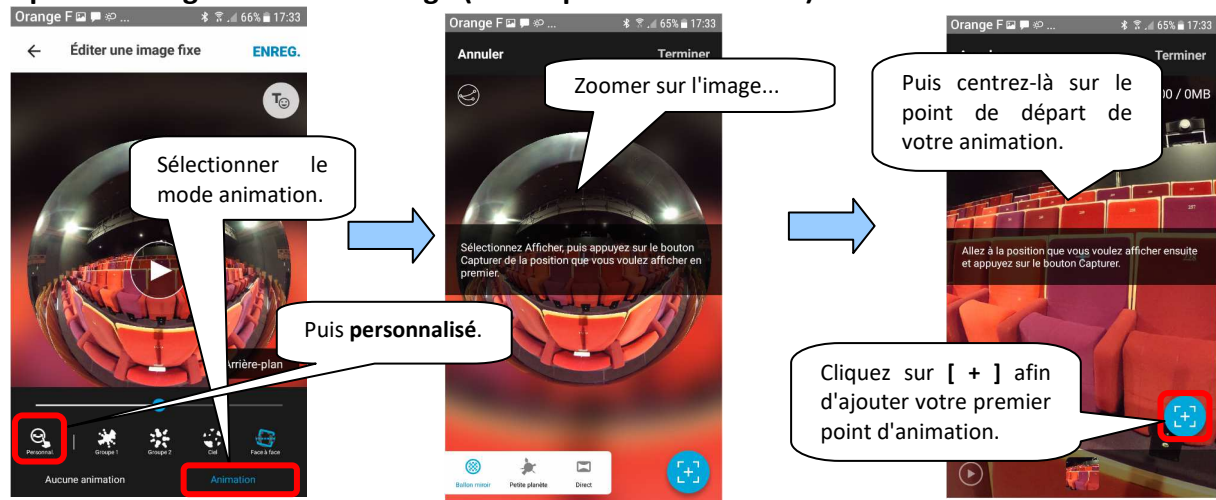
Orange F 66% 17:33

Éditer une image fixe

ENREG.

Sélectionner le mode animation.

Puis **personnalisé**.

Arrière-plan

Personnal

Groupe 1

Groupe 2

Ciel

Face à face

Aucune animation

Animation

Orange F 65% 17:33

Annuler

Terminer

Zoomer sur l'image...

Sélectionnez Afficher, puis appuyez sur le bouton Capturer de la position que vous voulez afficher en premier.

Ballon miroir

Petite planète

Direct

Orange F 65% 17:33

Terminer

Puis centrez-là sur le point de départ de votre animation.

0 / 0MB

Allez à la position que vous voulez afficher ensuite et appuyez sur le bouton Capturer.

Cliquez sur **[ + ]** afin d'ajouter votre premier point d'animation.